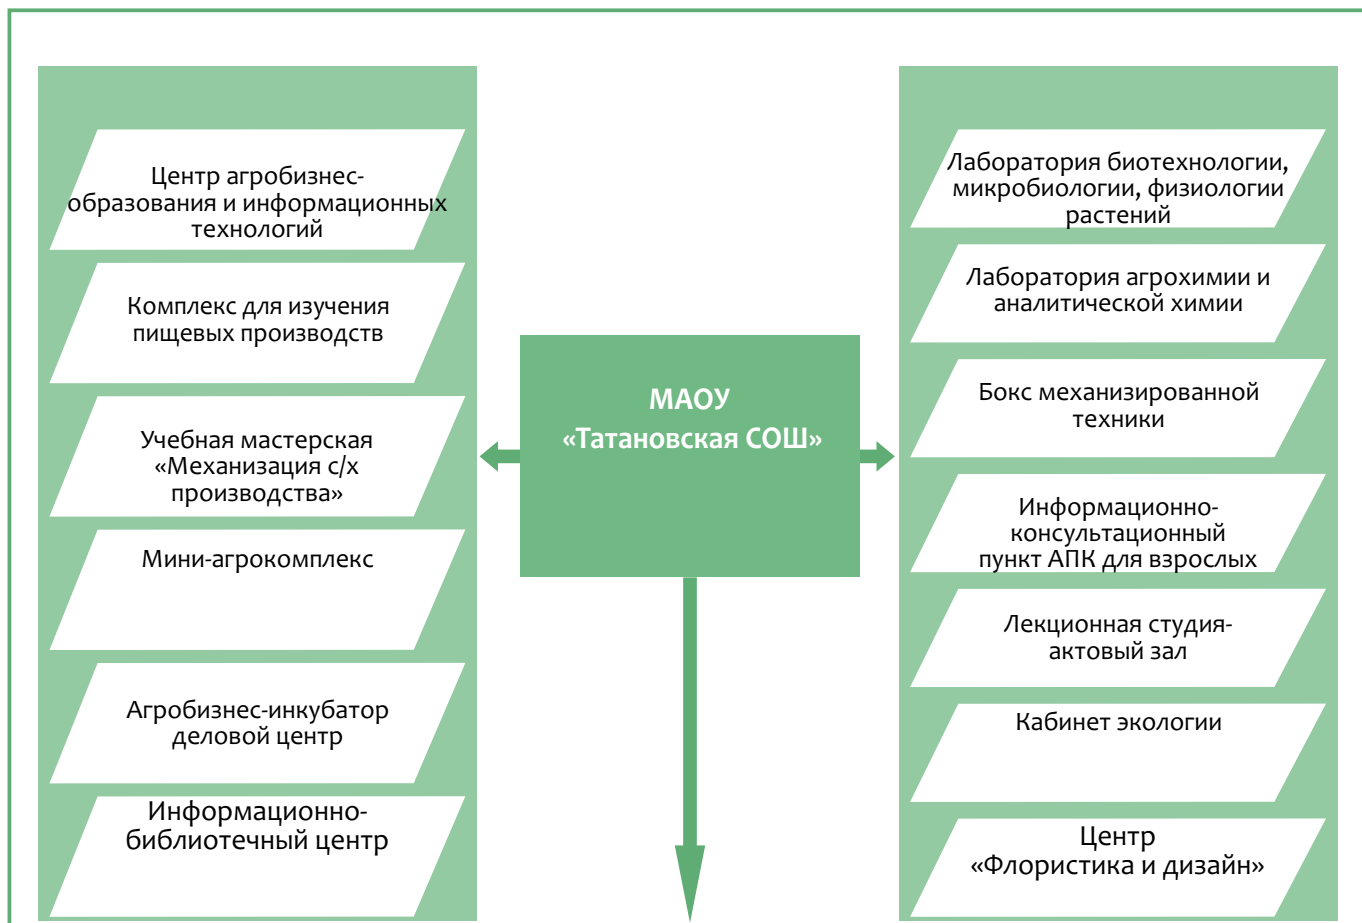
Центр агробизнес-образования и информационных технологий

Комплекс для изучения пищевых производств

Учебная мастерская «Механизация с/х производства»

Мини-агрокомплекс

Агробизнес-инкубатор деловой центр

Информационно-библиотечный центр

МАОУ «Татановская СОШ»

Лаборатория биотехнологии, микробиологии, физиологии растений

Лаборатория агрохимии и аналитической химии

Бокс механизированной техники

Информационно-консультационный пункт АПК для взрослых

Лекционная студия-актовый зал

Кабинет экологии

Центр «Флористика и дизайн»